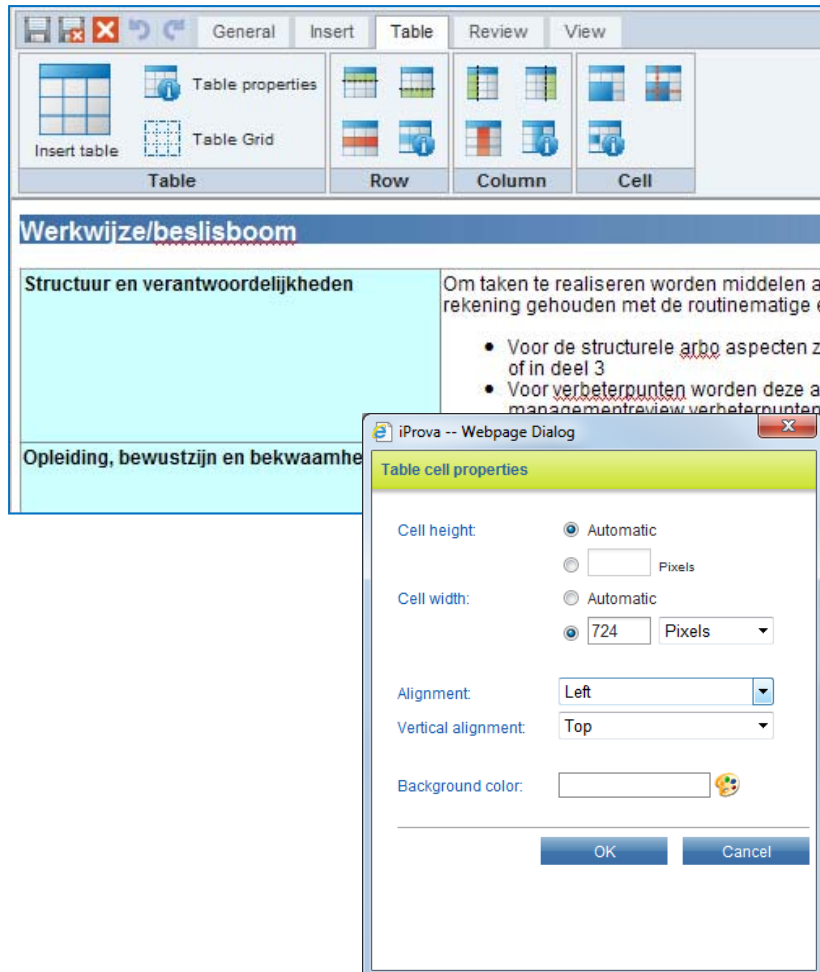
General Insert Table Review View

Insert table

Table properties

Table Grid

Table

Row

Column

Cell

Werkwijze/beslisboom

| Structuur en verantwoordelijkheden | Om taken te realiseren worden middelen a rekening gehouden met de routinematige • Voor de structurele arbo aspecten z of in deel 3 • Voor verbeterpunten worden deze a managementreview verbeterpunten |
|---|---|
| Opleiding, bewustzijn en bekwaamhe | |

iProva -- Webpage Dialog

Table cell properties

Cell height: Automatic

Pixels

Cell width: Automatic

724 Pixels

Alignment: Left

Vertical alignment: Top

Background color:

OK Cancel